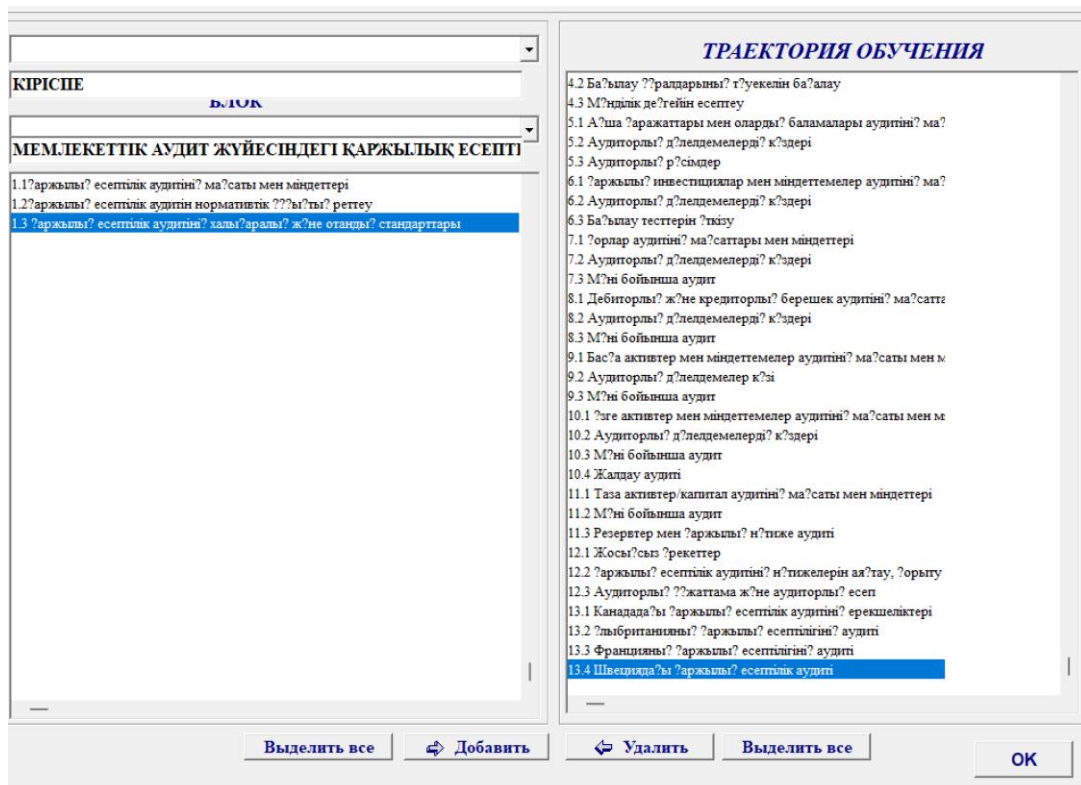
КІРІСПЕ

БЛОК

МЕМЛЕКЕТТІК АУДИТ ЖҮЙЕСІНДЕГІ ҚАРЖЫЛЫҚ ЕСЕПТІ

1.1?аржылы? есептілік аудитіні? ма?саты мен міндеттері
1.2?аржылы? есептілік аудитін нормативтік ???ы?ты? реттеу
1.3 ?аржылы? есептілік аудитіні? халы?аралы? ж?не отанды? стандарттары

ТРАЕКТОРИЯ ОБУЧЕНИЯ

4.2 Ба?ылау ??ралдарыны? т?уекелін ба?алау
4.3 М?нділік де?гейін есептеу
5.1 А?ша ?аражаттары мен оларды? баламалары аудитіні? ма?
5.2 Аудиторлы? д?лелдемелерді? к?здері
5.3 Аудиторлы? р?сімдер
6.1 ?аржылы? инвестициялар мен міндеттемелер аудитіні? ма?
6.2 Аудиторлы? д?лелдемелерді? к?здері
6.3 Ба?ылау тесттерін ?ткізу
7.1 ?орлар аудитіні? ма?саттары мен міндеттері
7.2 Аудиторлы? д?лелдемелерді? к?здері
7.3 М?ні бойынша аудит
8.1 Дебиторлы? ж?не кредиторлы? берешек аудитіні? ма?атта
8.2 Аудиторлы? д?лелдемелерді? к?здері
8.3 М?ні бойынша аудит
9.1 Бас?а активтер мен міндеттемелер аудитіні? ма?саты мен м
9.2 Аудиторлы? д?лелдемелер к?зі
9.3 М?ні бойынша аудит
10.1 ?зге активтер мен міндеттемелер аудитіні? ма?саты мен м
10.2 Аудиторлы? д?лелдемелерді? к?здері
10.3 М?ні бойынша аудит
10.4 Жалдау аудиті
11.1 Таза активтер/капитал аудитіні? ма?саты мен міндеттері
11.2 М?ні бойынша аудит
11.3 Резервтер мен ?аржылы? н?тиже аудиті
12.1 Жосы?сыз ?рекеттер
12.2 ?аржылы? есептілік аудитіні? н?тижелерін ая?тау, ?орыту
12.3 Аудиторлы? ??жаттама ж?не аудиторлы? есеп
13.1 Канадада?ы ?аржылы? есептілік аудитіні? ерекшеліктері
13.2 ?лыбританияны? ?аржылы? есептілігіні? аудиті
13.3 Францияны? ?аржылы? есептілігіні? аудиті
13.4 Швецияда?ы ?аржылы? есептілік аудиті

Выделить все
Добавить
Удалить
Выделить все
OK